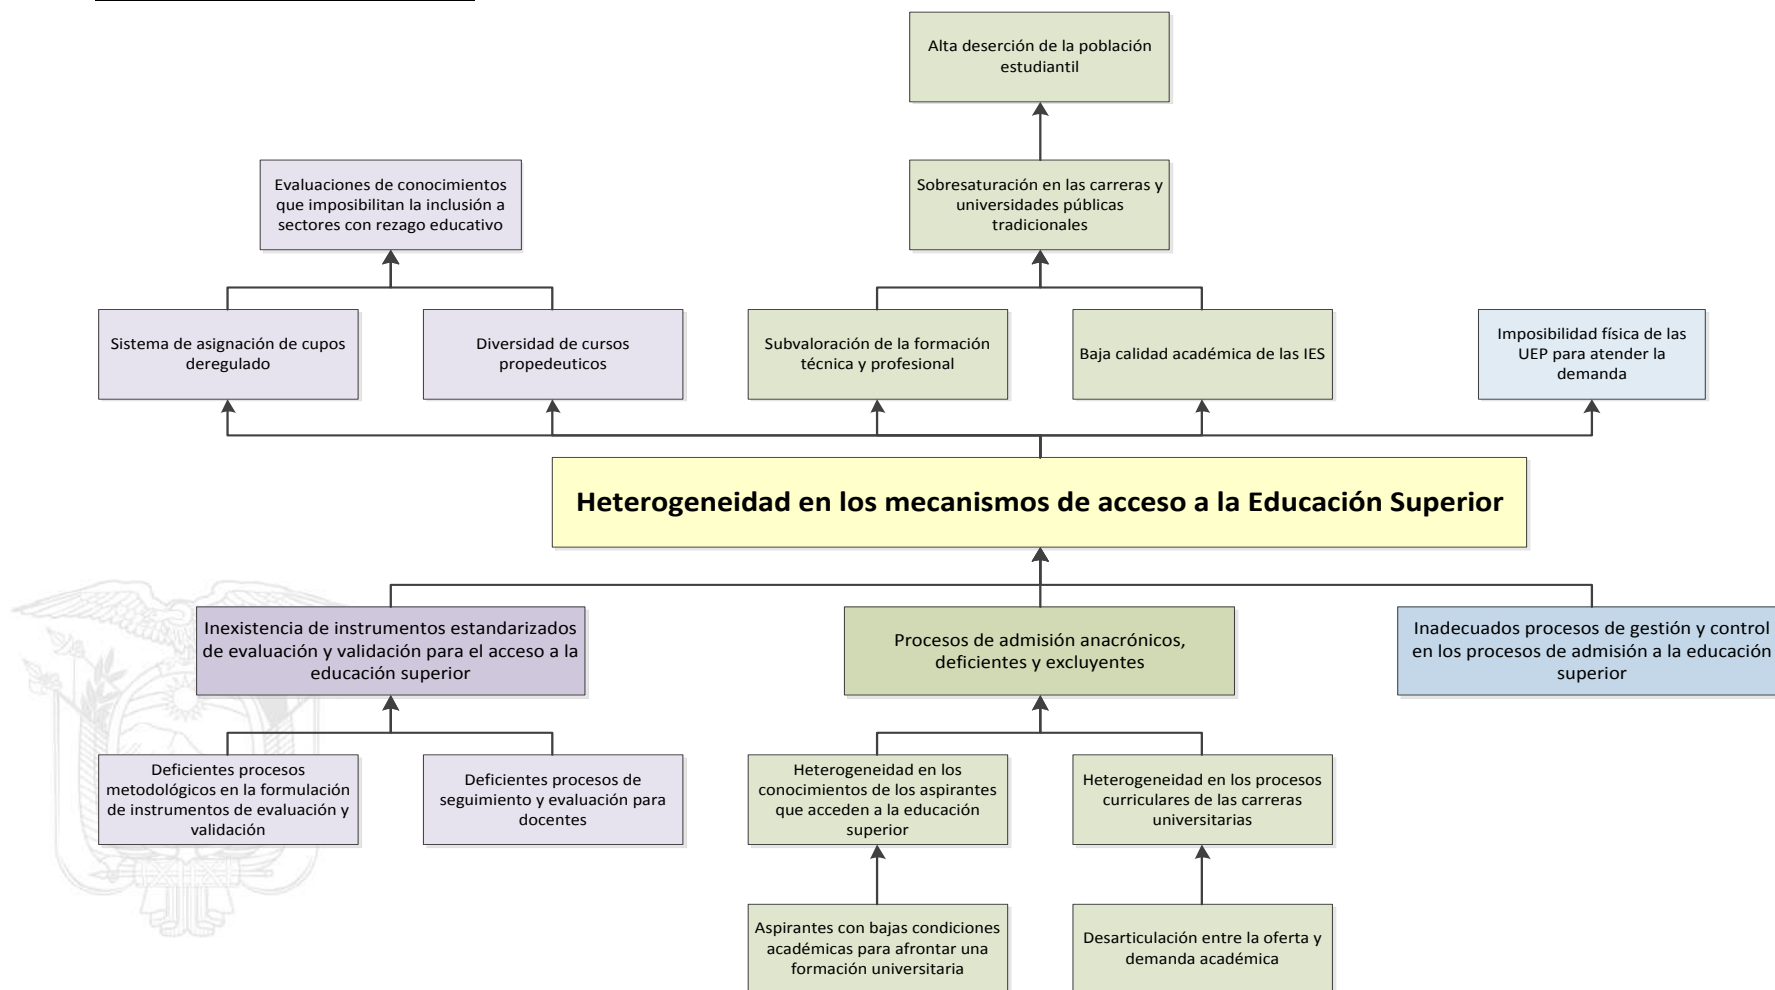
Alta deserción de la población estudiantil

Evaluaciones de conocimientos que imposibilitan la inclusión a sectores con rezago educativo

Sobresaturación en las carreras y universidades públicas tradicionales

Sistema de asignación de cupos deregulado

Diversidad de cursos propedeuticos

Subvaloración de la formación técnica y profesional

Baja calidad académica de las IES

Imposibilidad física de las UEP para atender la demanda

Heterogeneidad en los mecanismos de acceso a la Educación Superior

Inexistencia de instrumentos estandarizados de evaluación y validación para el acceso a la educación superior

Procesos de admisión anacrónicos, deficientes y excluyentes

Inadecuados procesos de gestión y control en los procesos de admisión a la educación superior

Deficientes procesos metodológicos en la formulación de instrumentos de evaluación y validación

Deficientes procesos de seguimiento y evaluación para docentes

Heterogeneidad en los conocimientos de los aspirantes que acceden a la educación superior

Heterogeneidad en los procesos curriculares de las carreras universitarias

Aspirantes con bajas condiciones académicas para afrontar una formación universitaria

Desarticulación entre la oferta y demanda académica